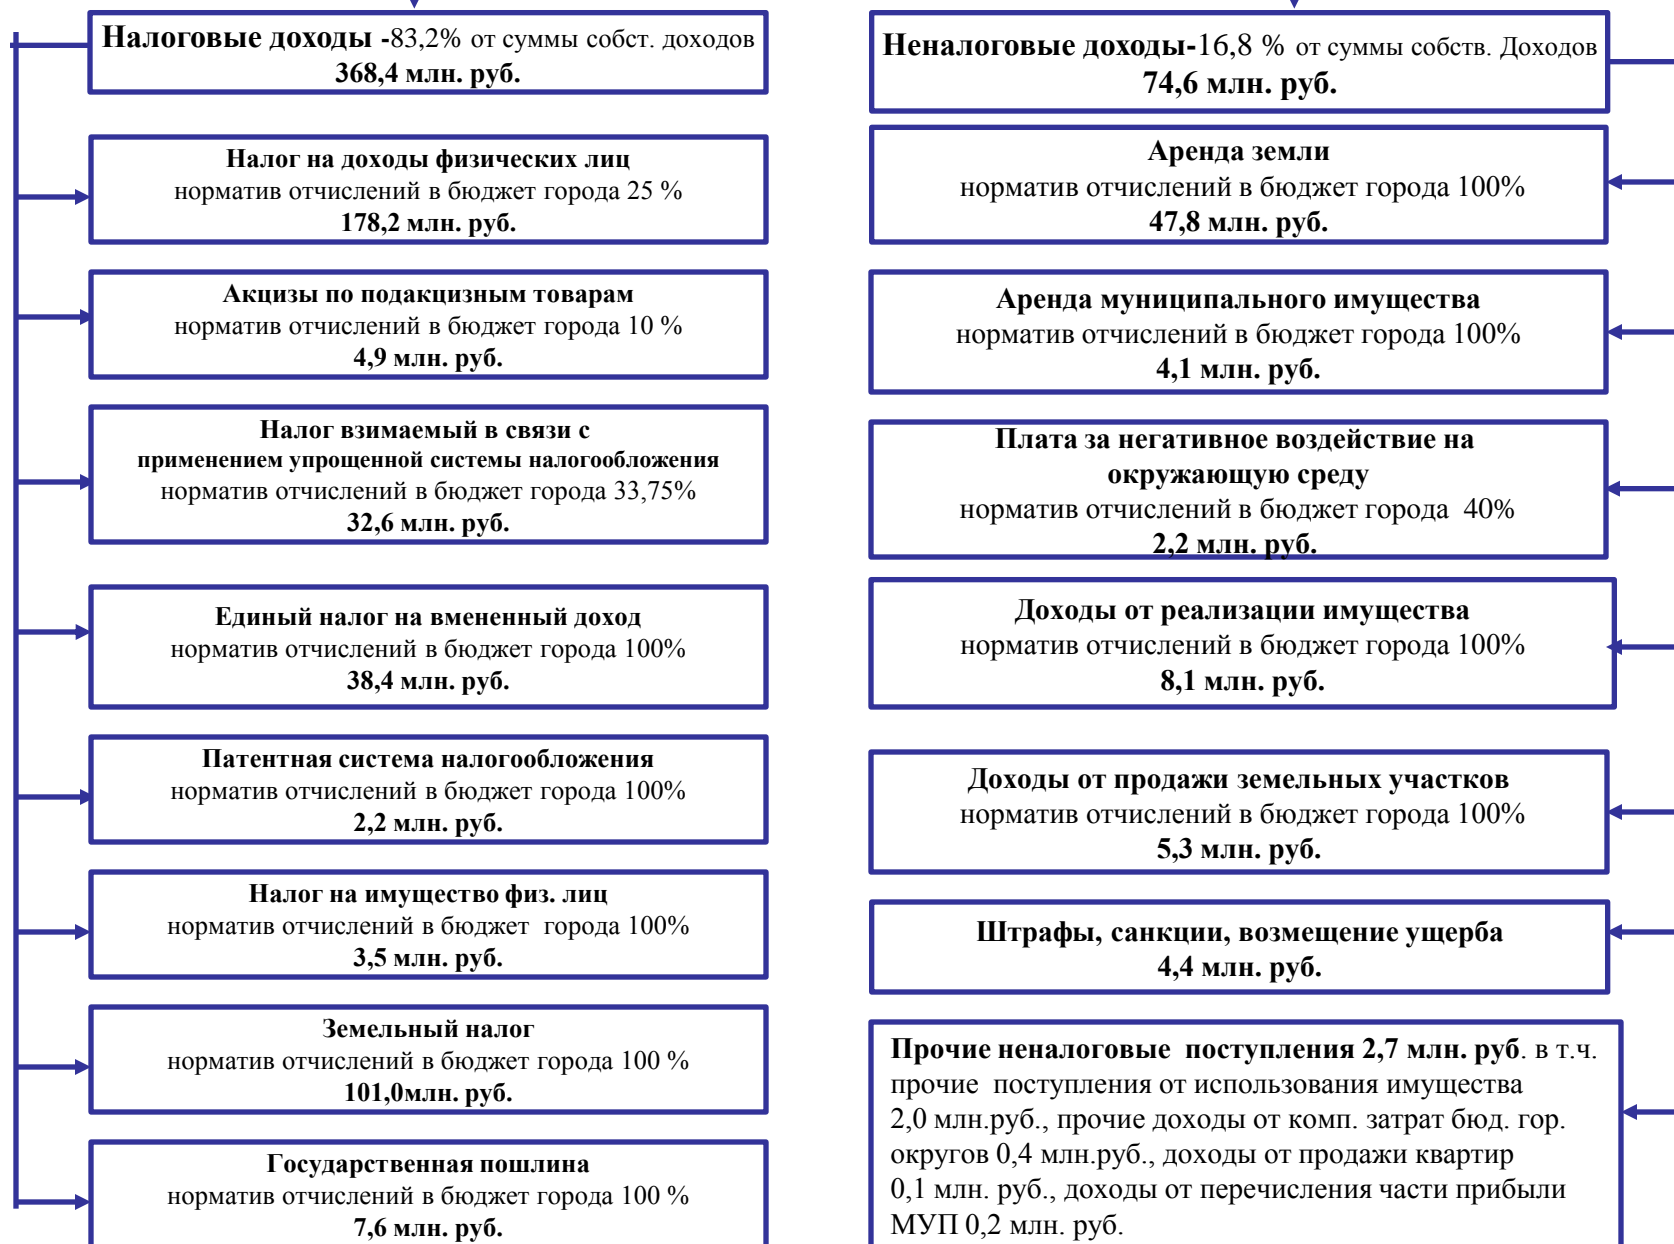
**Налоговые доходы** -83,2% от суммы собст. доходов
**368,4 млн. руб.**

**Налог на доходы физических лиц**
норматив отчислений в бюджет города 25 %
**178,2 млн. руб.**

**Акцизы по подакцизным товарам**
норматив отчислений в бюджет города 10 %
**4,9 млн. руб.**

**Налог взимаемый в связи с применением упрощенной системы налогообложения**
норматив отчислений в бюджет города 33,75%
**32,6 млн. руб.**

**Единый налог на вмененный доход**
норматив отчислений в бюджет города 100%
**38,4 млн. руб.**

**Патентная система налогообложения**
норматив отчислений в бюджет города 100%
**2,2 млн. руб.**

**Налог на имущество физ. лиц**
норматив отчислений в бюджет города 100%
**3,5 млн. руб.**

**Земельный налог**
норматив отчислений в бюджет города 100 %
**101,0млн. руб.**

**Государственная пошлина**
норматив отчислений в бюджет города 100 %
**7,6 млн. руб.**

**Неналоговые доходы**-16,8 % от суммы собств. Доходов
**74,6 млн. руб.**

**Аренда земли**
норматив отчислений в бюджет города 100%
**47,8 млн. руб.**

**Аренда муниципального имущества**
норматив отчислений в бюджет города 100%
**4,1 млн. руб.**

**Плата за негативное воздействие на окружающую среду**
норматив отчислений в бюджет города 40%
**2,2 млн. руб.**

**Доходы от реализации имущества**
норматив отчислений в бюджет города 100%
**8,1 млн. руб.**

**Доходы от продажи земельных участков**
норматив отчислений в бюджет города 100%
**5,3 млн. руб.**

**Штрафы, санкции, возмещение ущерба**
**4,4 млн. руб.**

**Прочие неналоговые поступления 2,7 млн. руб**. в т.ч. прочие поступления от использования имущества 2,0 млн.руб., прочие доходы от комп. затрат бюд. гор. округов 0,4 млн.руб., доходы от продажи квартир 0,1 млн. руб., доходы от перечисления части прибыли МУП 0,2 млн. руб.